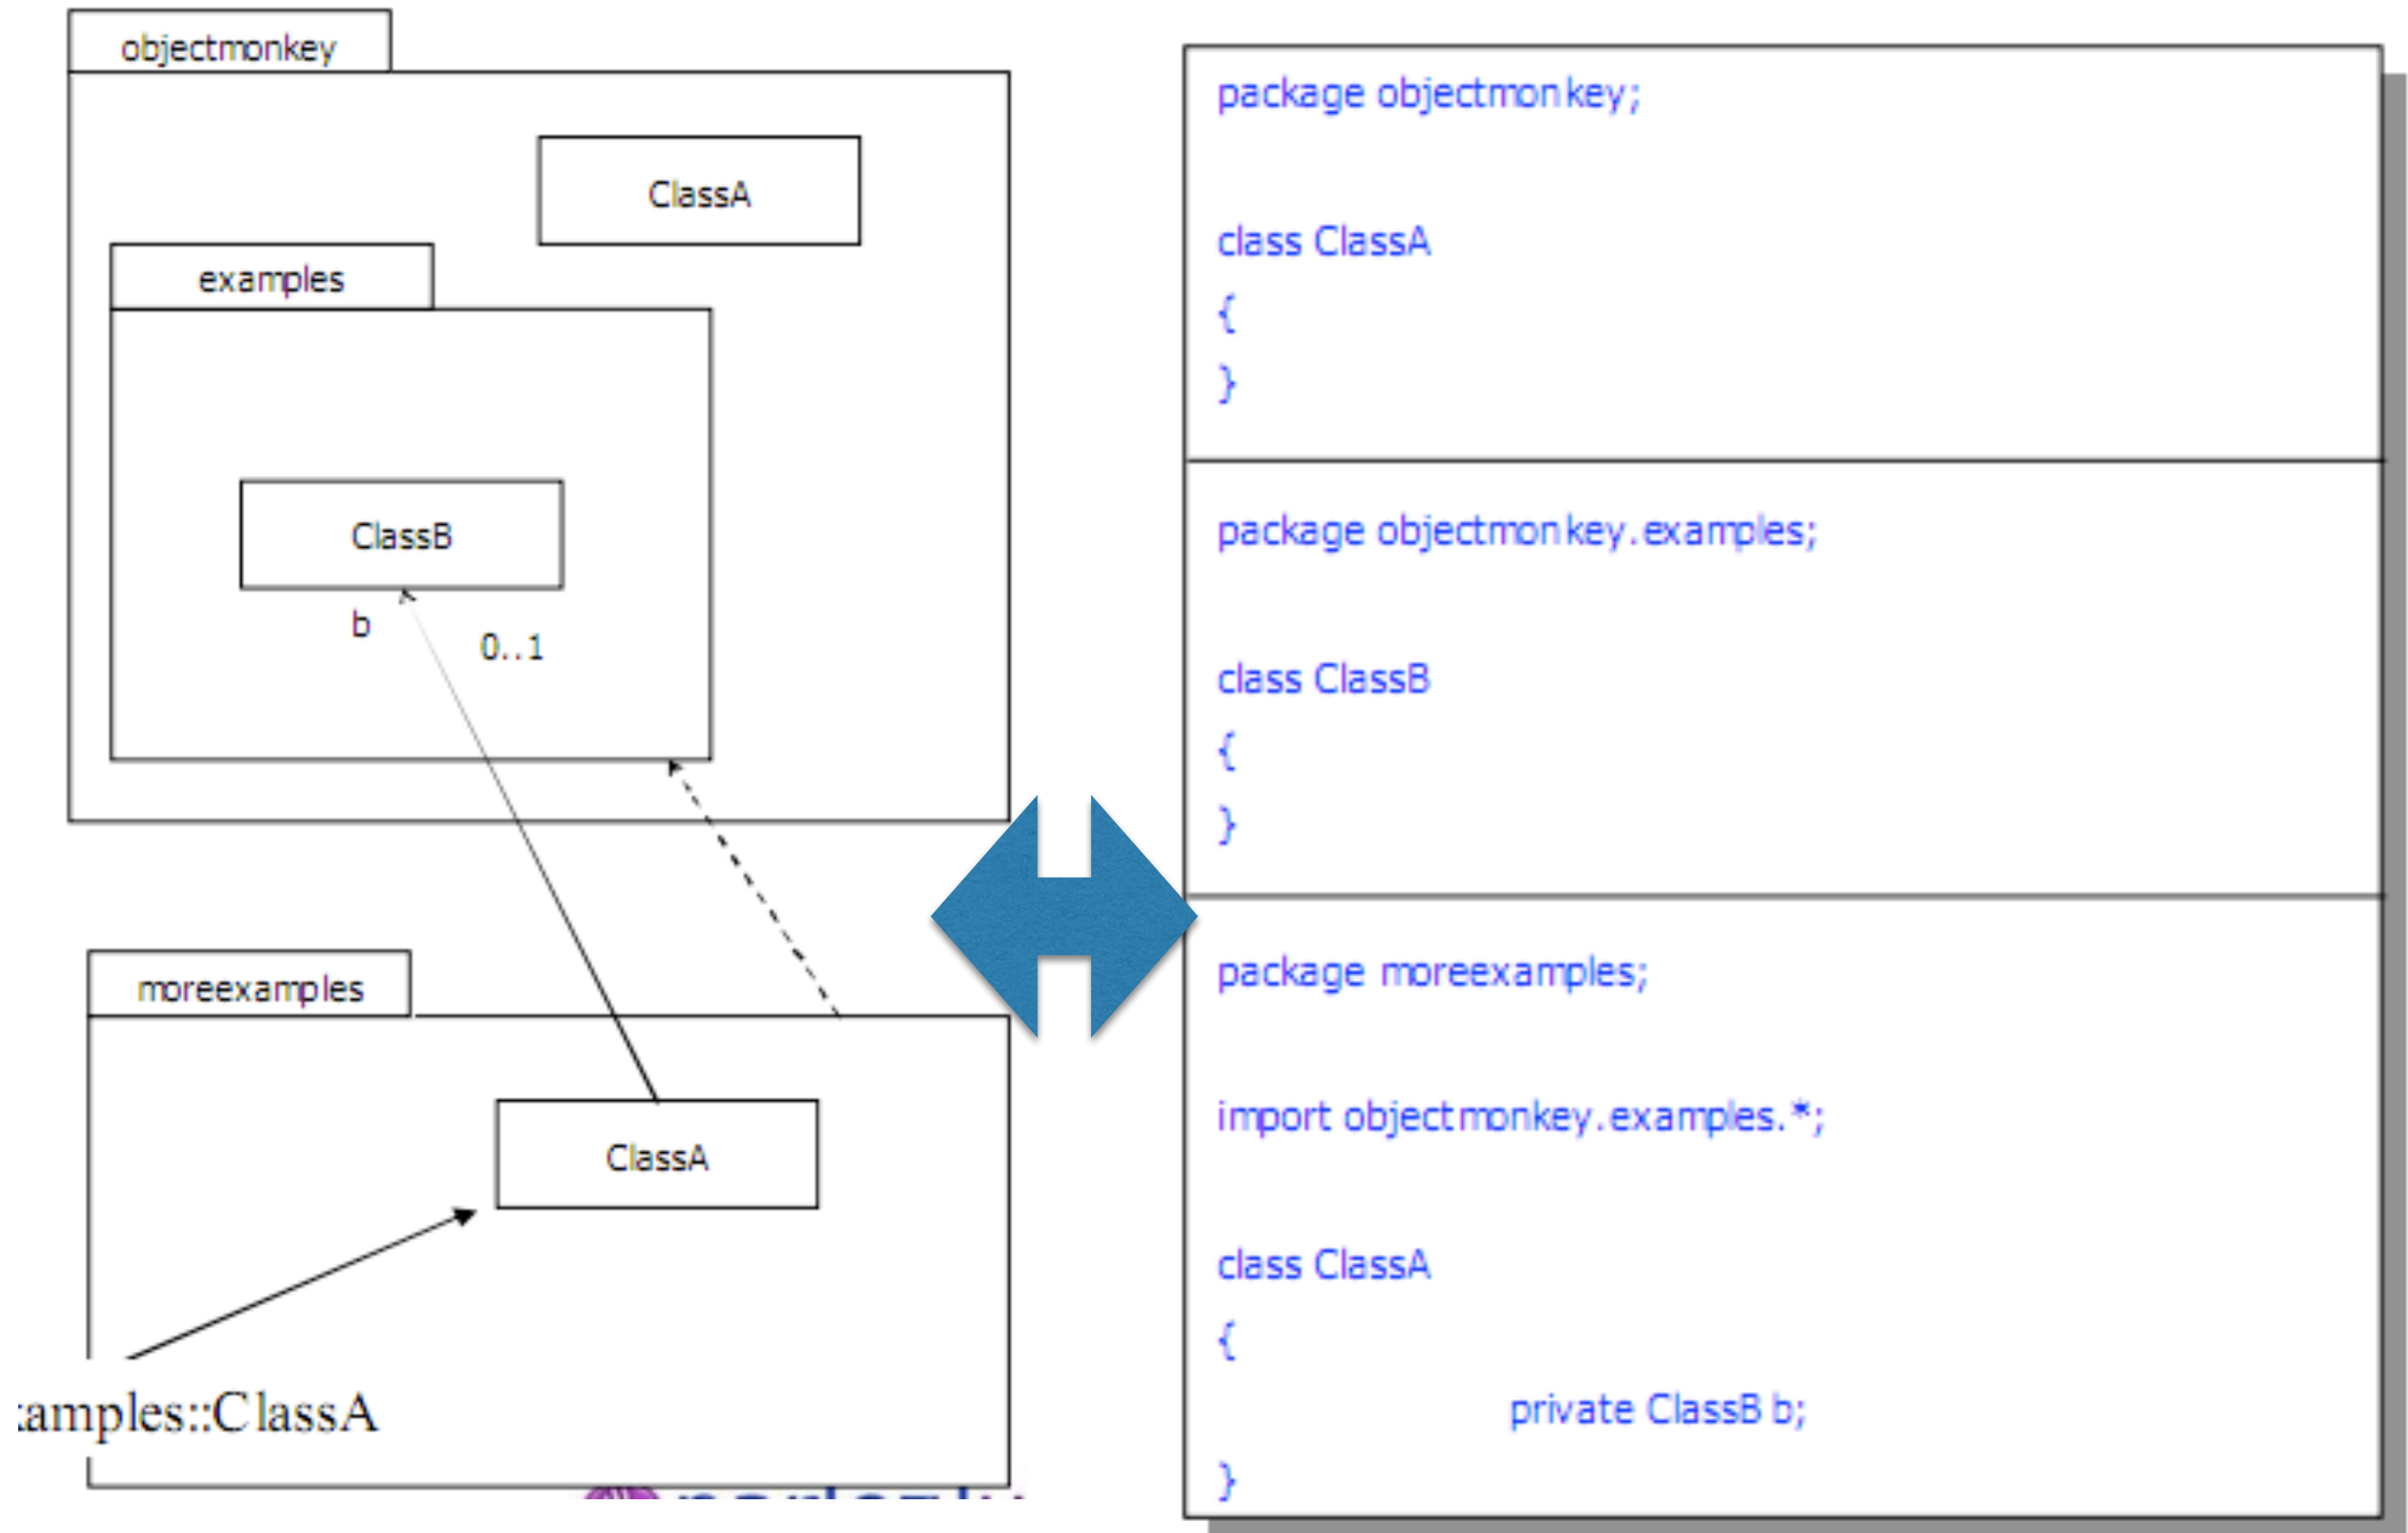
objectmonkey

ClassA

examples

ClassB

b

0..1

moreexamples

ClassA

:amples::ClassA

package objectmonkey;

class ClassA
{
}

package objectmonkey.examples;

class ClassB
{
}

package moreexamples;

import objectmonkey.examples.*;

class ClassA
{
private ClassB b;
}